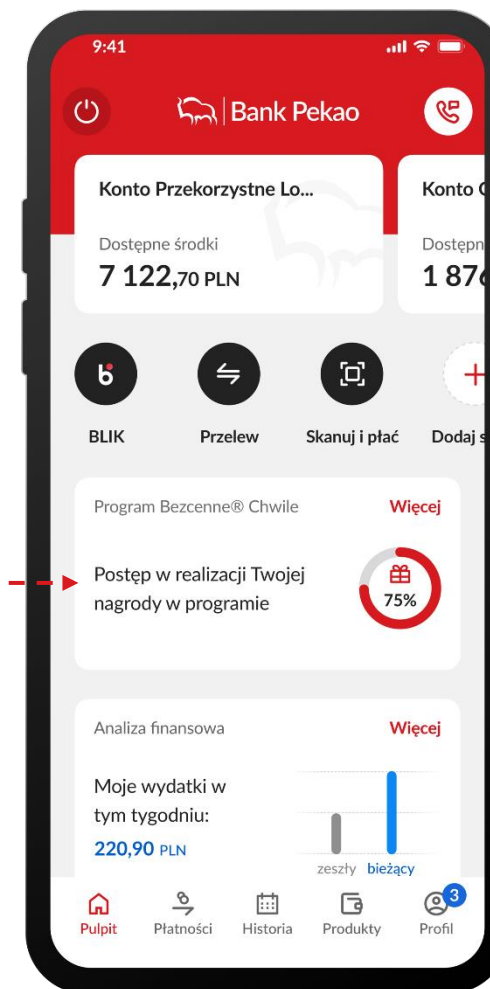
9:41

Bank Pekao

Konto Przekorzystne Lo...

Dostępne środki
7 122,70 PLN

Konto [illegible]

Dostępn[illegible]
1 87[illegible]

BLIK

Przelew

Skanuj i płać

Dodaj s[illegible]

Program Bezcenne® Chwile

Więcej

Postęp w realizacji Twojej nagrody w programie

75%

Analiza finansowa

Więcej

Moje wydatki w tym tygodniu:
220,90 PLN

zeszły

bieżący

Pulpit

Płatności

Historia

Produkty

Profil

3